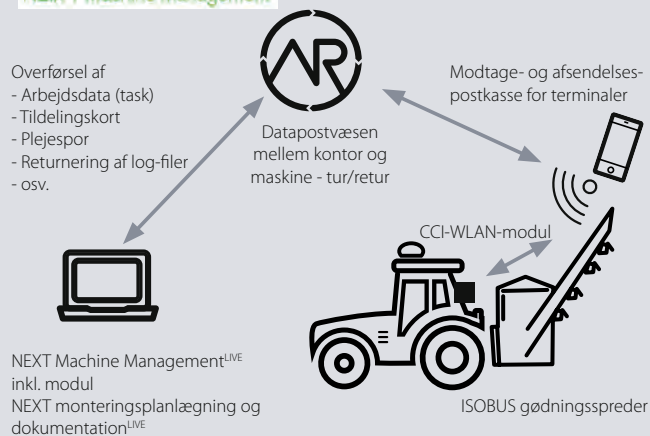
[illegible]

Overførsel af
- Arbejdsdata (task)
- Tildelingskort
- Plejespor
- Returnering af log-filer
- osv.

Datapostvæsen mellem kontor og maskine - tur/retur

Modtage- og afsendelsespostkasse for terminaler

CCI-WLAN-modul

NEXT Machine Management$^{LIVE}$
inkl. modul
NEXT monteringsplanlægning og dokumentation$^{LIVE}$

ISOBUS gødningsspreder